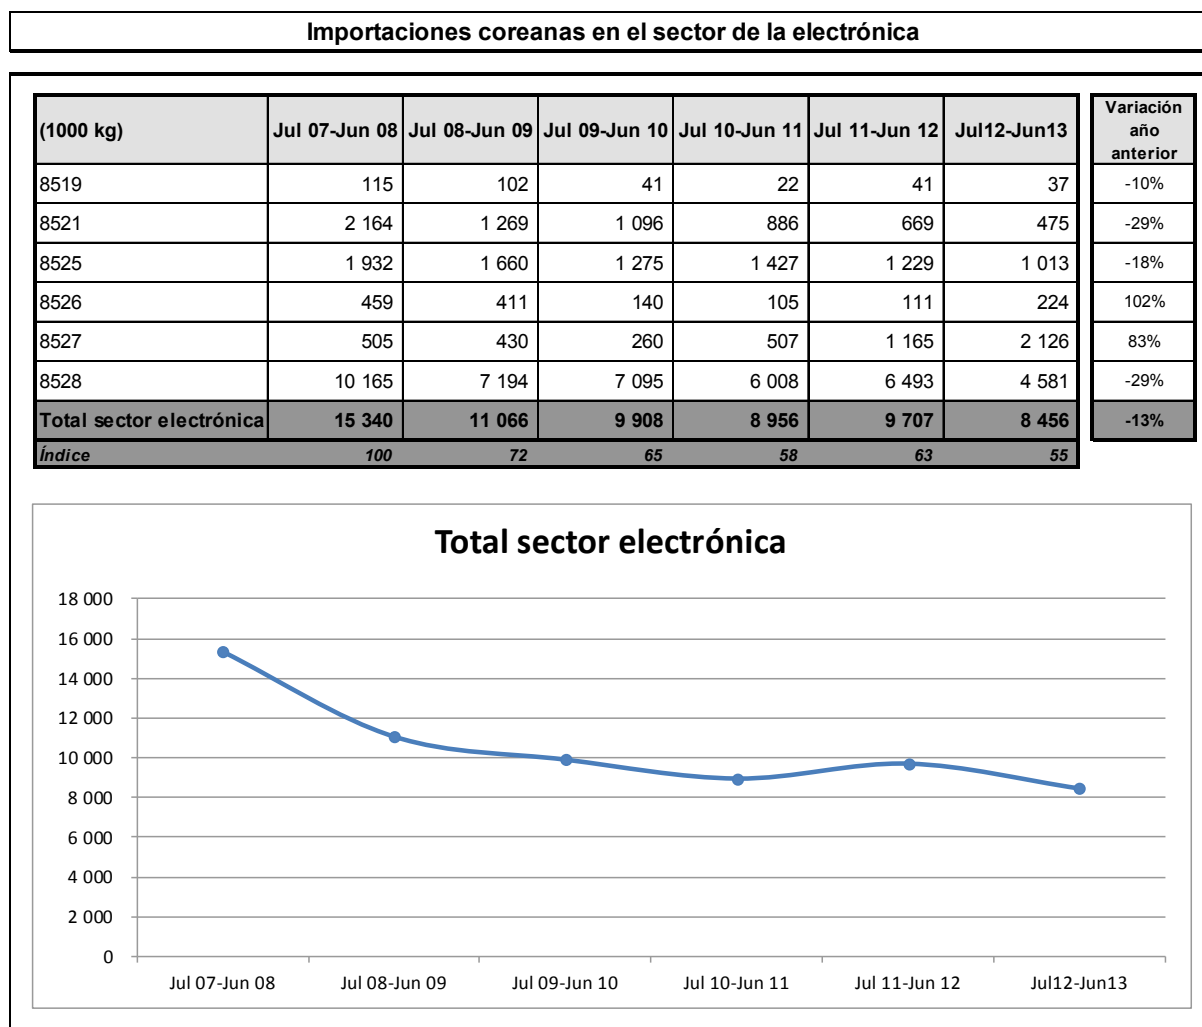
Importaciones coreanas en el sector de la electrónica

| (1000 kg) | Jul 07-Jun 08 | Jul 08-Jun 09 | Jul 09-Jun 10 | Jul 10-Jun 11 | Jul 11-Jun 12 | Jul12-Jun13 | Variación año anterior |
|---|---|---|---|---|---|---|---|
| 8519 | 115 | 102 | 41 | 22 | 41 | 37 | -10% |
| 8521 | 2 164 | 1 269 | 1 096 | 886 | 669 | 475 | -29% |
| 8525 | 1 932 | 1 660 | 1 275 | 1 427 | 1 229 | 1 013 | -18% |
| 8526 | 459 | 411 | 140 | 105 | 111 | 224 | 102% |
| 8527 | 505 | 430 | 260 | 507 | 1 165 | 2 126 | 83% |
| 8528 | 10 165 | 7 194 | 7 095 | 6 008 | 6 493 | 4 581 | -29% |
| Total sector electrónica | 15 340 | 11 066 | 9 908 | 8 956 | 9 707 | 8 456 | -13% |
| Índice | 100 | 72 | 65 | 58 | 63 | 55 | |

Total sector electrónica

18 000
16 000
14 000
12 000
10 000
8 000
6 000
4 000
2 000
0

Jul 07-Jun 08 Jul 08-Jun 09 Jul 09-Jun 10 Jul 10-Jun 11 Jul 11-Jun 12 Jul12-Jun13